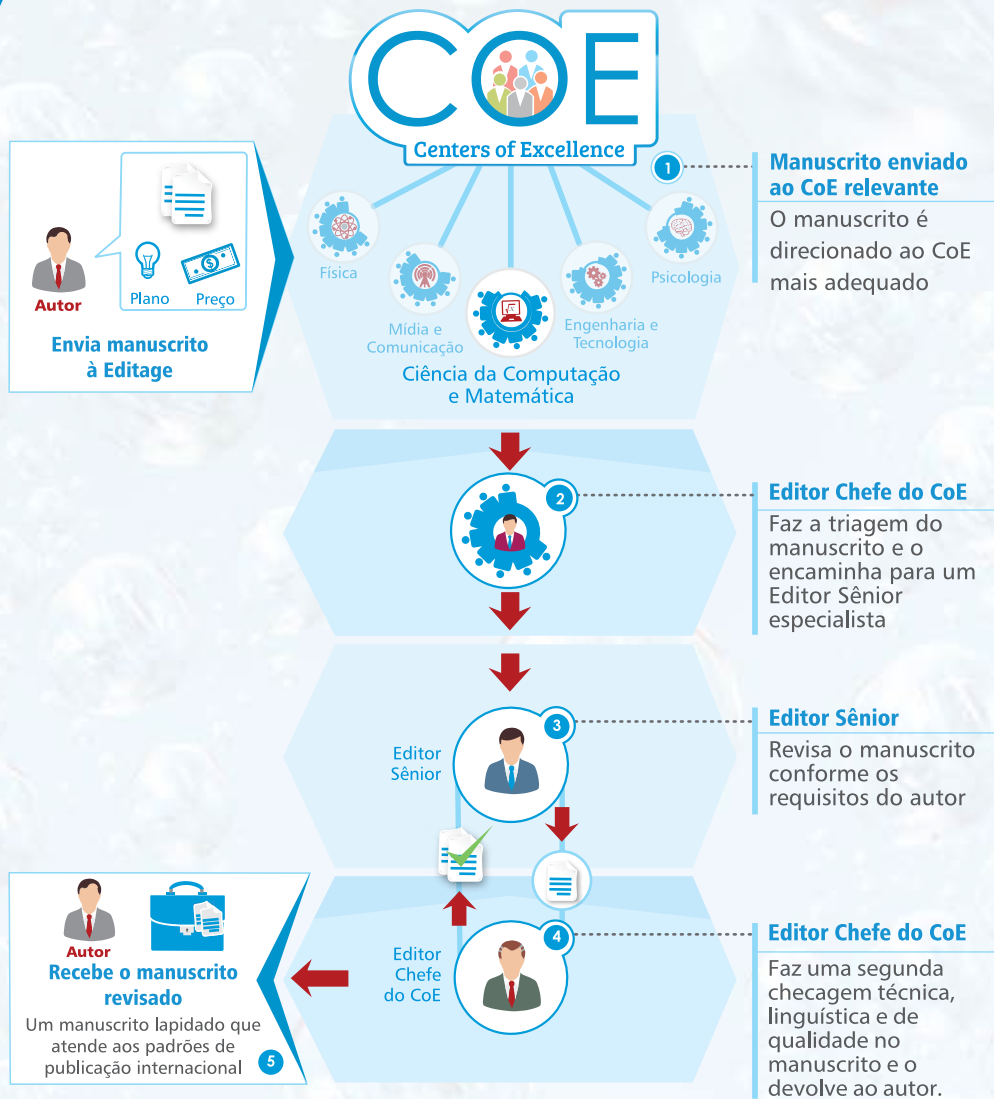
CoE
Centers of Excellence

Autor
Plano
Preço
Envia manuscrito à Editage

Física
Mídia e Comunicação
Ciência da Computação e Matemática
Engenharia e Tecnologia
Psicologia

1
Manuscrito enviado ao CoE relevante
O manuscrito é direcionado ao CoE mais adequado

2
Editor Chefe do CoE
Faz a triagem do manuscrito e o encaminha para um Editor Sênior especialista

3
Editor Sênior
Editor Sênior
Revisa o manuscrito conforme os requisitos do autor

4
Editor Chefe do CoE
Editor Chefe do CoE
Faz uma segunda checagem técnica, linguística e de qualidade no manuscrito e o devolve ao autor.

Autor
Recebe o manuscrito revisado
Um manuscrito lapidado que atende aos padrões de publicação internacional
5